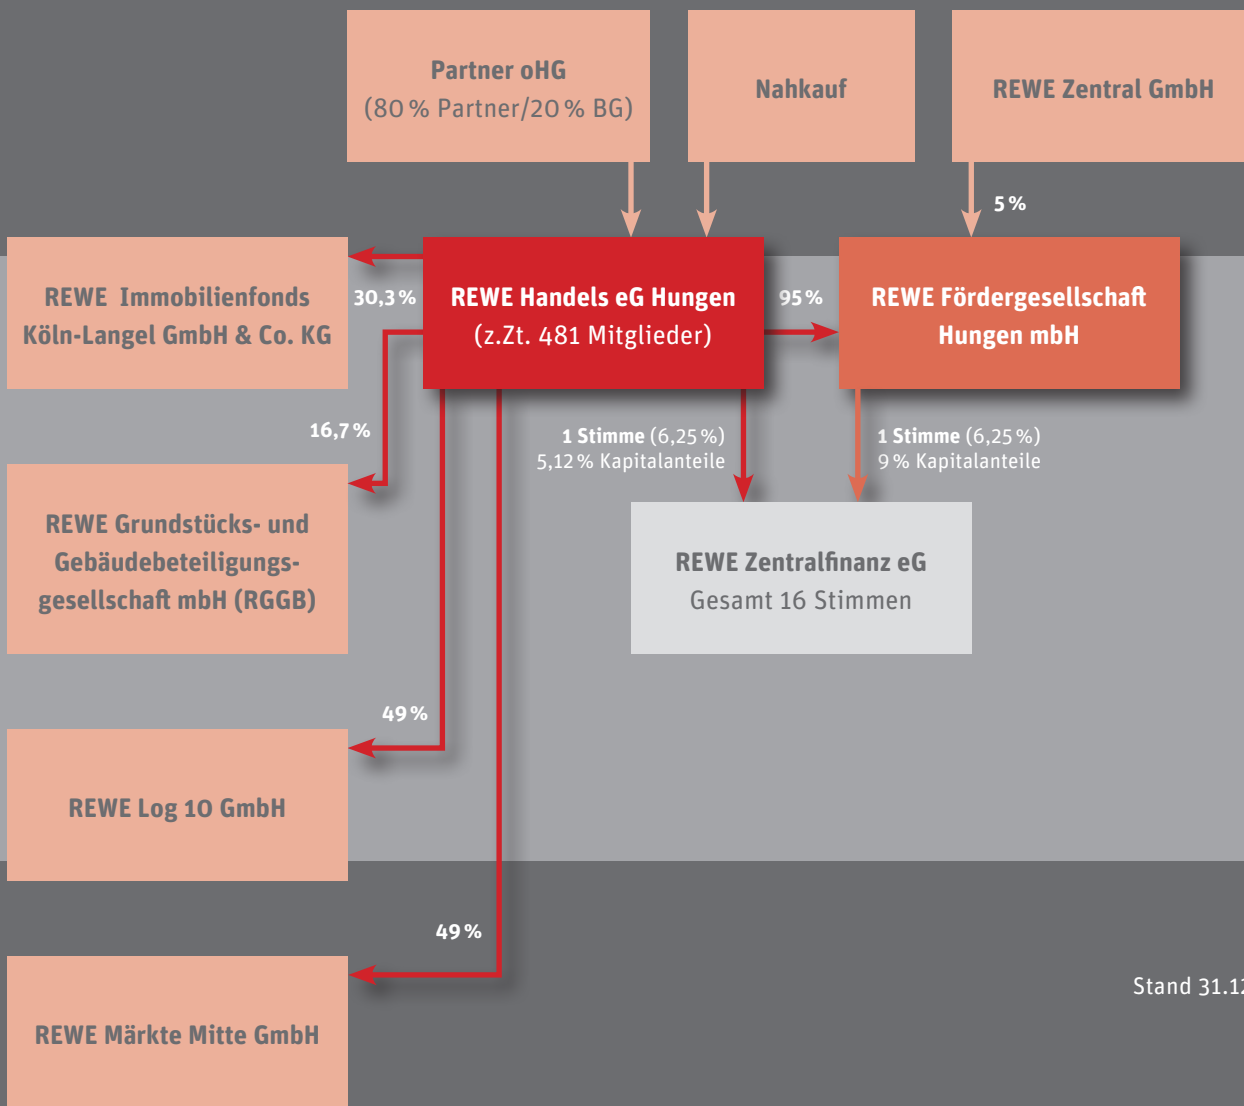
Partner oHG
(80 % Partner/20 % BG)

Nahkauf

REWE Zentral GmbH

5 %

REWE Immobilienfonds Köln-Langel GmbH & Co. KG

30,3 %

REWE Handels eG Hungen
(z.Zt. 481 Mitglieder)

95 %

REWE Fördergesellschaft Hungen mbH

16,7 %

1 Stimme (6,25 %)
5,12 % Kapitalanteile

1 Stimme (6,25 %)
9 % Kapitalanteile

REWE Grundstücks- und Gebäudebeteiligungsgesellschaft mbH (RGGB)

REWE Zentralfinanz eG
Gesamt 16 Stimmen

49 %

REWE Log 10 GmbH

49 %

Stand 31.1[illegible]

REWE Märkte Mitte GmbH